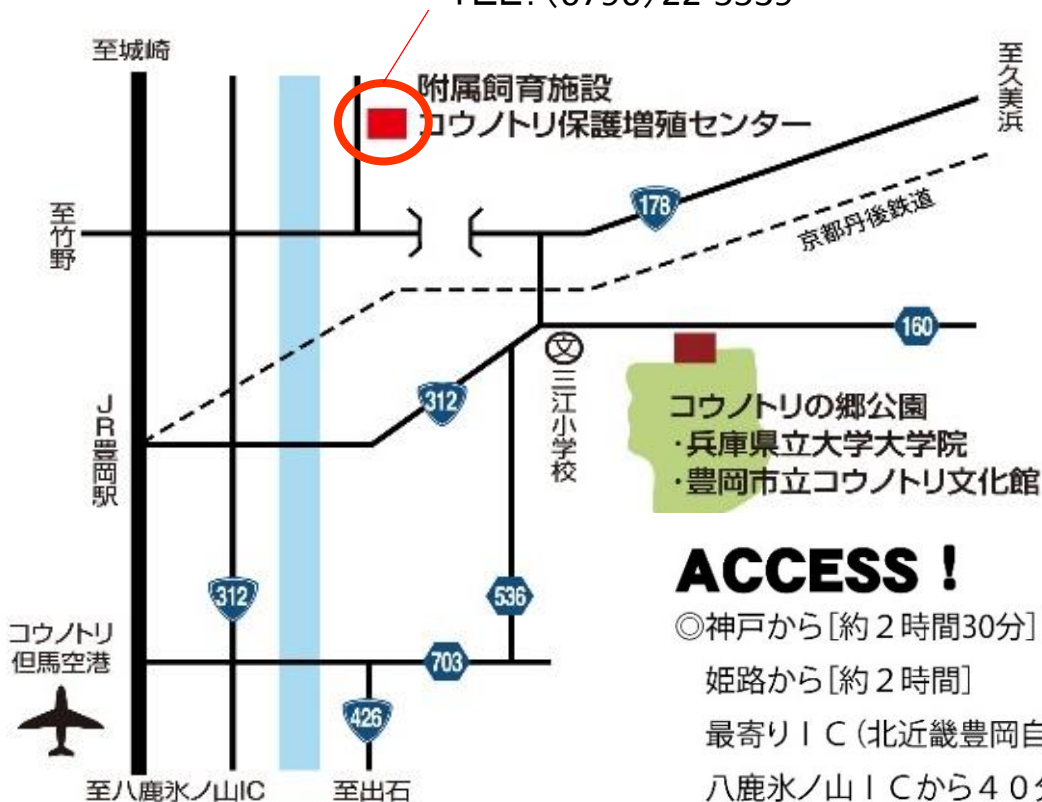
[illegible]

至城崎

附属飼育施設
コウノトリ保護増殖センター

至久美浜

至竹野

178

京都丹後鉄道

160

文

三江小学校

312

コウノトリの郷公園
・兵庫県立大学大学院
・豊岡市立コウノトリ文化館

JR豊岡駅

ACCESS！
◎神戸から[約２時間30分]
姫路から[約２時間]
最寄りＩＣ（北近畿豊岡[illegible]
八鹿氷ノ山ＩＣから４０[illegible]

312

536

コウノトリ但馬空港

703

426

至八鹿氷ノ山IC

至出石